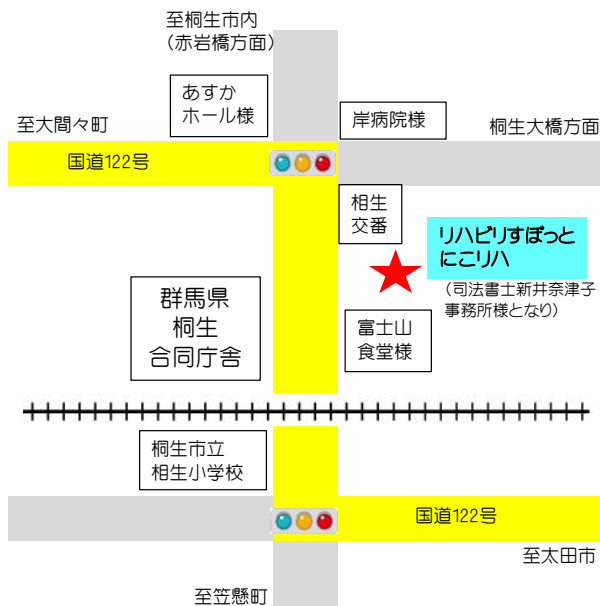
至桐生市内
（赤岩橋方面）

あすか
ホール様

岸病院様

至大間々町

桐生大橋方面

国道122号

相生
交番

リハビリすぽっと
にこリハ

（司法書士新井奈津子
事務所様となり）

群馬県
桐生
合同庁舎

富士山
食堂様

桐生市立
相生小学校

国道122号

至太田市

至笠懸町